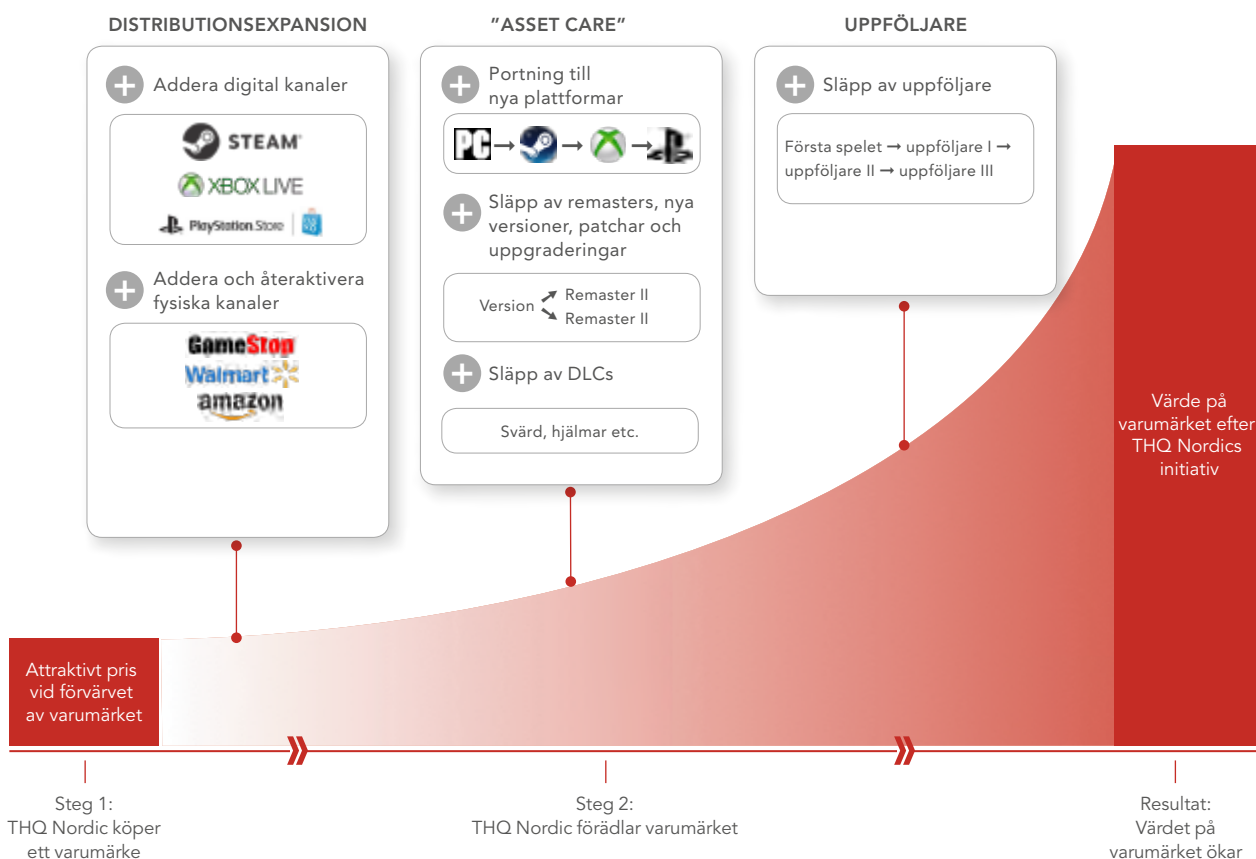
DISTRIBUTIONSEXPANSION

Addera digital kanaler

STEAM

XBOX LIVE

PlayStation Store

Addera och återaktivera fysiska kanaler

GameStop

Walmart

amazon

"ASSET CARE"

Portning till nya plattformar

PC → → →

Släpp av remasters, nya versioner, patchar och uppgraderingar

Version → Remaster II
→ Remaster II

Släpp av DLCs

Svärd, hjälmar etc.

UPPFÖLJARE

Släpp av uppföljare

Första spelet → uppföljare I → uppföljare II → uppföljare III

Värde på varumärket efter THQ Nordics initiativ

Attraktivt pris vid förvärvet av varumärket

Steg 1:
THQ Nordic köper ett varumärke

Steg 2:
THQ Nordic förädlar varumärket

Resultat:
Värdet på varumärket ökar